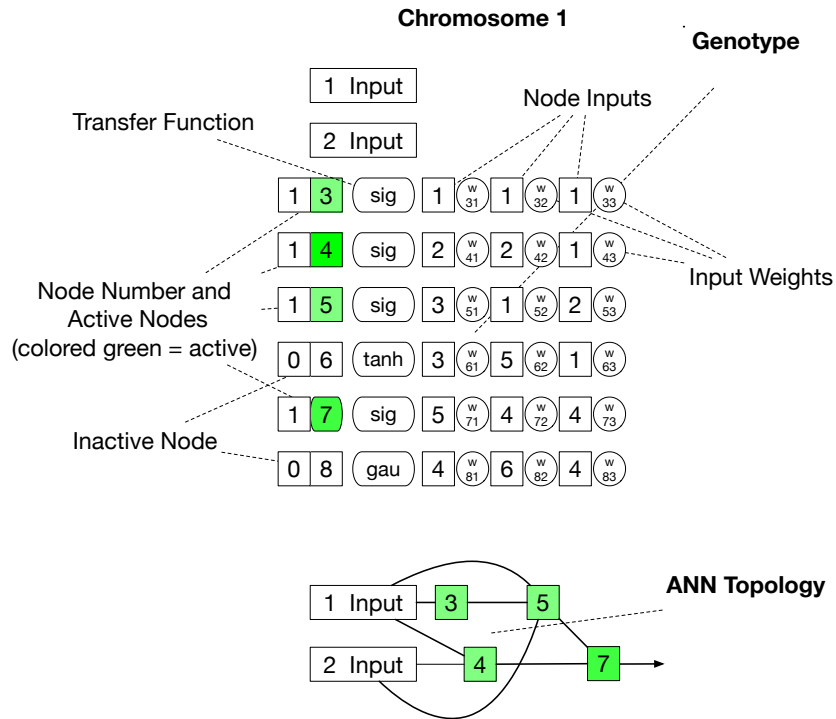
Chromosome 1

Genotype

1 Input

Node Inputs

Transfer Function

2 Input

| 1 | 3 | sig | 1 | $w_{31}$ | 1 | $w_{32}$ | 1 | $w_{33}$ |
|---|---|---|---|---|---|---|---|---|
| 1 | 4 | sig | 2 | $w_{41}$ | 2 | $w_{42}$ | 1 | $w_{43}$ |
| 1 | 5 | sig | 3 | $w_{51}$ | 1 | $w_{52}$ | 2 | $w_{53}$ |
| 0 | 6 | tanh | 3 | $w_{61}$ | 5 | $w_{62}$ | 1 | $w_{63}$ |
| 1 | 7 | sig | 5 | $w_{71}$ | 4 | $w_{72}$ | 4 | $w_{73}$ |
| 0 | 8 | gau | 4 | $w_{81}$ | 6 | $w_{82}$ | 4 | $w_{83}$ |

Input Weights

Node Number and Active Nodes (colored green = active)

Inactive Node

1 Input 3 5

ANN Topology

2 Input 4 7